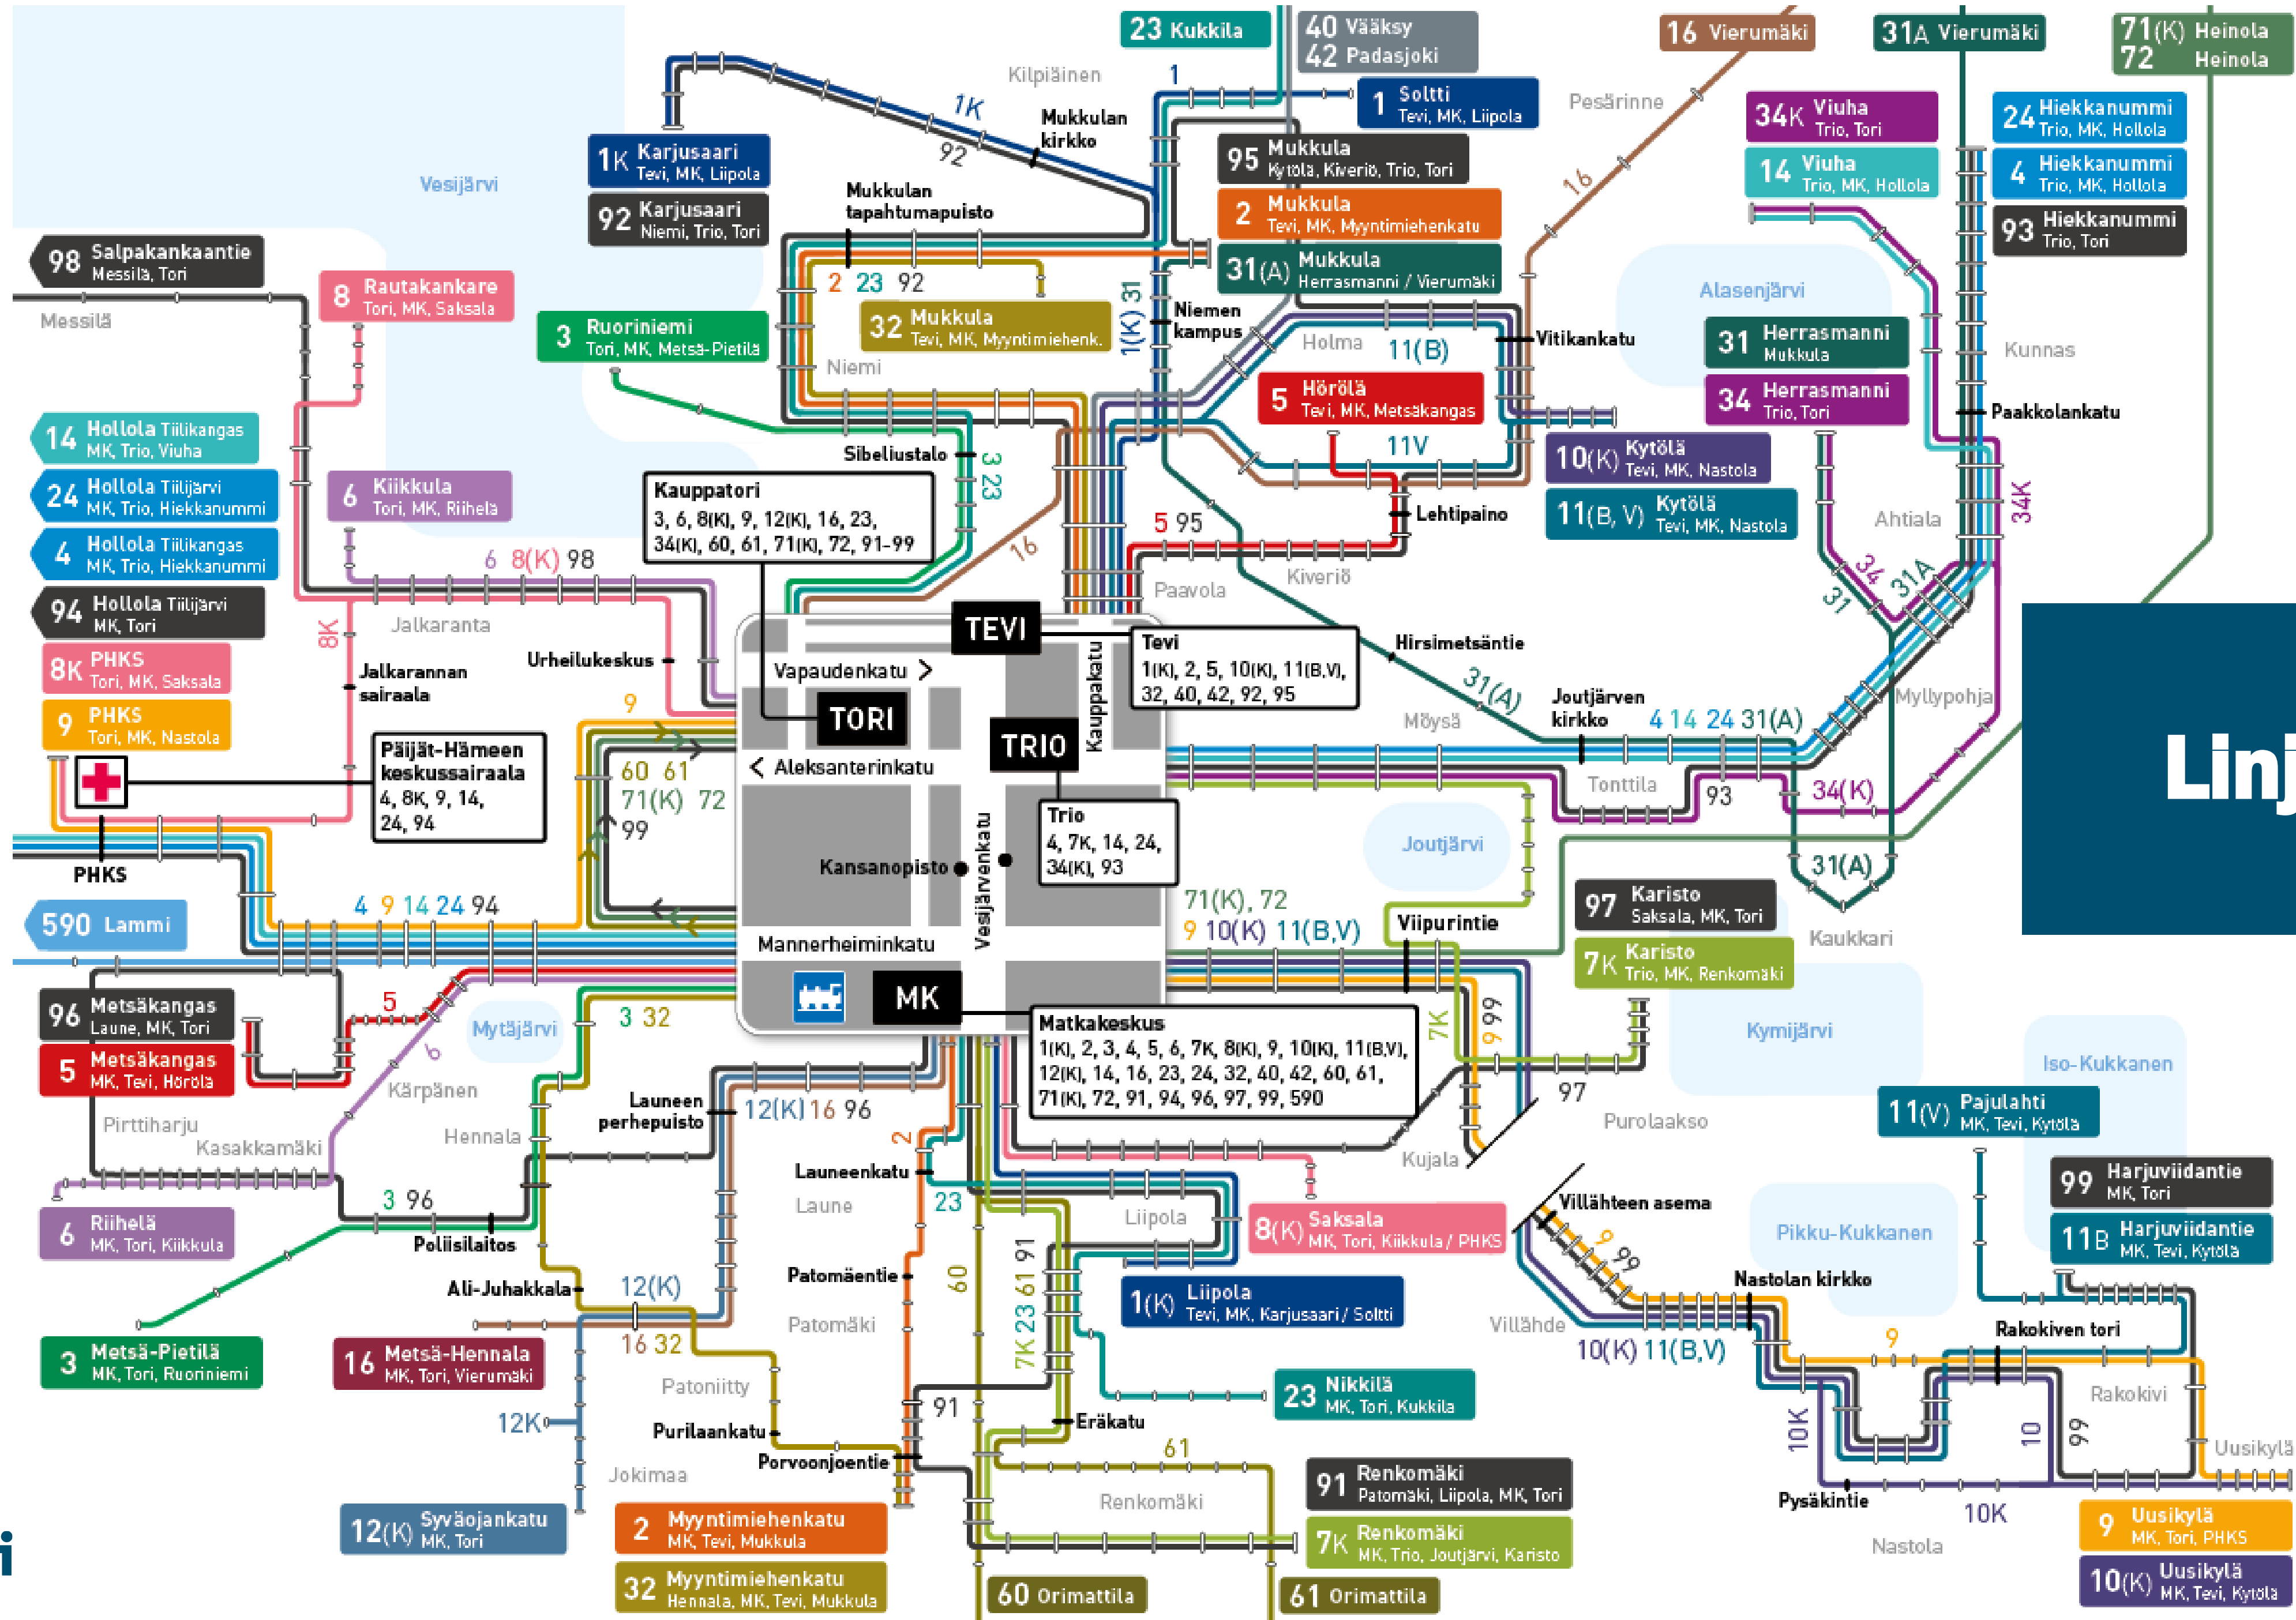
23 Kukkila
40 Vääksy
42 Padasjoki
16 Vierumäki
31A Vierumäki
71(K) Heinola
72 Heinola

Kilpiäinen
1
1 Soltti Tevi, MK, Liipola
Pesärinne
34K Viuha Trio, Tori
14 Viuha Trio, MK, Hollola
24 Hiekkanummi Trio, MK, Hollola
4 Hiekkanummi Trio, MK, Hollola
93 Hiekkanummi Trio, Tori

1K
Mukkulan kirkko
92
1K Karjusaari Tevi, MK, Liipola
92 Karjusaari Niemi, Trio, Tori
Vesijärvi
95 Mukkula Kytölä, Kiveriö, Trio, Tori
2 Mukkula Tevi, MK, Myyntimiehenkatu
31(A) Mukkula Herrasmanni / Vierumäki
16

Mukkulan tapahtumapuisto
98 Salpakankaantie Messilä, Tori
8 Rautakankare Tori, MK, Saksala
Messilä
2 23 92
32 Mukkula Tevi, MK, Myyntimiehenk.
3 Ruoriniemi Tori, MK, Metsä-Pietilä
Niemi
1(K) 31
Niemen kampus
Holma
11(B)
Vitikankatu
Alasenjärvi
31 Herrasmanni Mukkula
34 Herrasmanni Trio, Tori
Kunnas
Paakkolankatu
5 Hörölä Tevi, MK, Metsäkangas
11V
10(K) Kytölä Tevi, MK, Nastola
11(B, V) Kytölä Tevi, MK, Nastola
Ahtiala
34K

14 Hollola Tiilikangas MK, Trio, Viuha
24 Hollola Tiilijärvi MK, Trio, Hiekkanummi
4 Hollola Tiilikangas MK, Trio, Hiekkanummi
94 Hollola Tiilijärvi MK, Tori
8K PHKS Tori, MK, Saksala
9 PHKS Tori, MK, Nastola

6 Kiikkula Tori, MK, Riihelä
Sibeliustalo
3 23
Kauppatori
3, 6, 8(K), 9, 12(K), 16, 23, 34(K), 60, 61, 71(K), 72, 91-99
16
5 95
Lehtipaino
Paavola
Kiveriö
6 8(K) 98
Jalkaranta
8K
Jalkarannan sairaala
Urheilukeskus
TEVI
Vapaudenkatu
Kauppakatu
Tevi
1(K), 2, 5, 10(K), 11(B,V), 32, 40, 42, 92, 95
Hirsimetsäntie
34 31A
31
31(A)
Joutjärven kirkko
Möysä
4 14 24 31(A)
Myllypohja
TORI
TRIO
9
Päijät-Hämeen keskussairaala
4, 8K, 9, 14, 24, 94
60 61
71(K) 72
99
Aleksanterinkatu
Tonttila
93
34(K)
Trio
4, 7K, 14, 24, 34(K), 93
Joutjärvi
31(A)
PHKS
Kansanopisto
Vesijärvenkatu
71(K), 72
9 10(K) 11(B,V)
97 Karisto Saksala, MK, Tori
7K Karisto Trio, MK, Renkomäki
Kaukkari
590 Lammi
4 9 14 24 94
Viipurintie
Mannerheiminkatu
MK
Linj

96 Metsäkangas Laune, MK, Tori
5 Metsäkangas MK, Tevi, Hörölä
5
Mytäjärvi
3 32
6
Kärpänen
Pirttiharju
Kasakkamäki
Hennala
Launeen perhepuisto
12(K) 16 96
Matkakeskus
1(K), 2, 3, 4, 5, 6, 7K, 8(K), 9, 10(K), 11(B,V), 12(K), 14, 16, 23, 24, 32, 40, 42, 60, 61, 71(K), 72, 91, 94, 96, 97, 99, 590
7K
9 99
97
Kymijärvi
Iso-Kukkanen
Purolaakso
11(V) Pajulahti MK, Tevi, Kytölä
2
Launeenkatu
Laune
23
Kujala
3 96
Poliisilaitos
6 Riihelä MK, Tori, Kiikkula
Liipola
8(K) Saksala MK, Tori, Kiikkula / PHKS
Villähteen asema
9 99
Pikku-Kukkanen
99 Harjuviidantie MK, Tori
11B Harjuviidantie MK, Tevi, Kytölä
Ali-Juhakkala
12(K)
Patomäentie
60
91
7K 23 61
1(K) Liipola Tevi, MK, Karjusaari / Soltti
Nastolan kirkko
Villähde
10(K) 11(B,V)
9
Rakokiven tori
3 Metsä-Pietilä MK, Tori, Ruoriniemi
16 Metsä-Hennala MK, Tori, Vierumäki
16 32
Patomäki
Patoniitty
23 Nikkilä MK, Tori, Kukkila
Rakokivi
12K
Purilaankatu
91
Eräkatu
10K
10
99
Uusikylä
61
Jokimaa
Porvoonjoentie
Renkomäki
91 Renkomäki Patomäki, Liipola, MK, Tori
Pysäkintie
10K
7K Renkomäki MK, Trio, Joutjärvi, Karisto
Nastola
12(K) Syväojankatu MK, Tori
2 Myyntimiehenkatu MK, Tevi, Mukkula
32 Myyntimiehenkatu Hennala, MK, Tevi, Mukkula
60 Orimattila
61 Orimattila
9 Uusikylä MK, Tori, PHKS
10(K) Uusikylä MK, Tevi, Kytölä
i